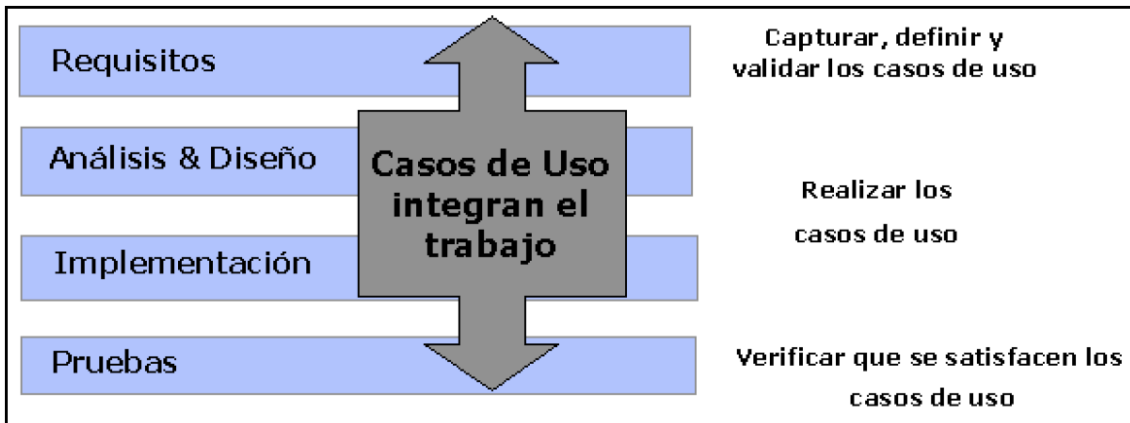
Requisitos

Capturar, definir y validar los casos de uso

Análisis & Diseño

Casos de Uso integran el trabajo

Realizar los casos de uso

Implementación

Pruebas

Verificar que se satisfacen los casos de uso